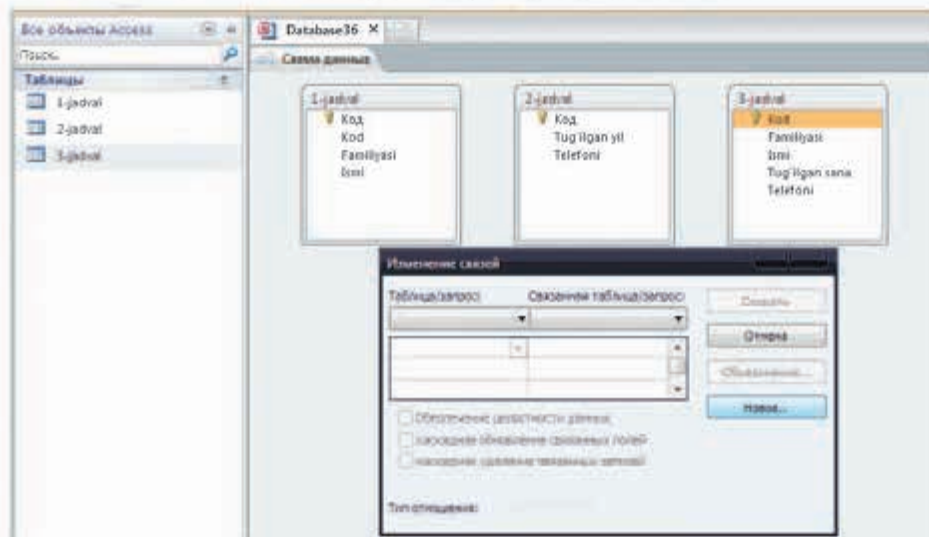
Все объекты Access

Поиск...

Таблицы

1-jadval

2-jadval

3-jadval

Database36

Схема данных

1-jadval
Код
Kod
Familiyasi
Ismi

2-jadval
Код
Tug'ilgan yil
Telefoni

3-jadval
Kod
Familiyasi
Ismi
Tug'ilgan sana
Telefoni

Изменение связей

Таблица/запрос:

Связанная таблица/запрос:

Создать

Отмена

Объединение...

Новое...

Обеспечение целостности данных

каскадное обновление связанных полей

каскадное удаление связанных записей

Тип отношения: